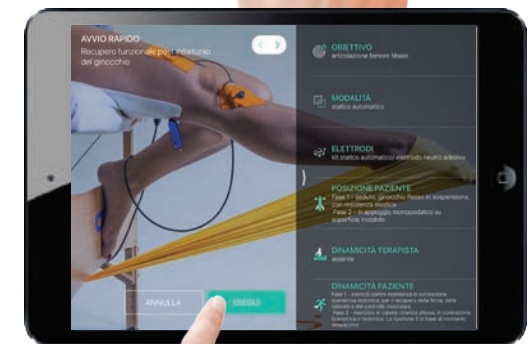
AVVIO RAPIDO
Recupero funzionale post infortunio del ginocchio

OBIETTIVO
articolazione femoro tibiale

MODALITÀ
statico automatico

ELETTRODI
kit statico automatico/ elettrodo neutro adesivo

POSIZIONE PAZIENTE
Fase 1 - seduto; ginocchio flesso in sospensione. Con resistenza elastica
Fase 2 - in appoggio monopodalico su superficie instabile

DINAMICITÀ TERAPISTA
assente

DINAMICITÀ PAZIENTE
Fase 1 - esercizi contro resistenza in contrazione isometrica-isotonica per il recupero della forza, della velocità e del controllo muscolare
Fase 2 - esercizi in catena cinetica chiusa, in contrazione isometrica-isotonica. La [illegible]

ANNULLA
ESEGUI